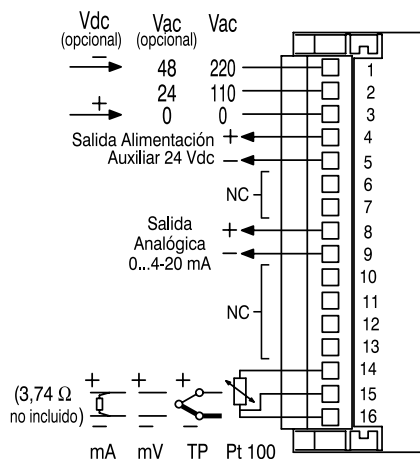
Vdc (opcional) Vac (opcional) Vac

– 48 220 1

24 110 2

+ 0 0 3

Salida Alimentación + 4

Auxiliar 24 Vdc – 5

NC 6

7

Salida Analógica 0...4-20 mA + 8

– 9

NC 10

11

12

13

14

(3,74 Ω no incluido) + – + – + 15

16

mA mV TP Pt 100